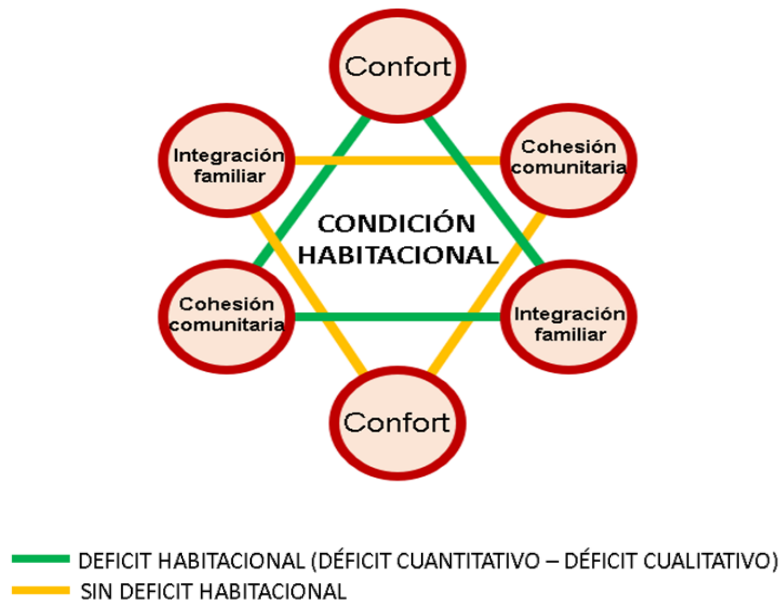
Confort

Integración familiar

Cohesión comunitaria

CONDICIÓN HABITACIONAL

Cohesión comunitaria

Integración familiar

Confort

DEFICIT HABITACIONAL (DÉFICIT CUANTITATIVO – DÉFICIT CUALITATIVO)
SIN DEFICIT HABITACIONAL